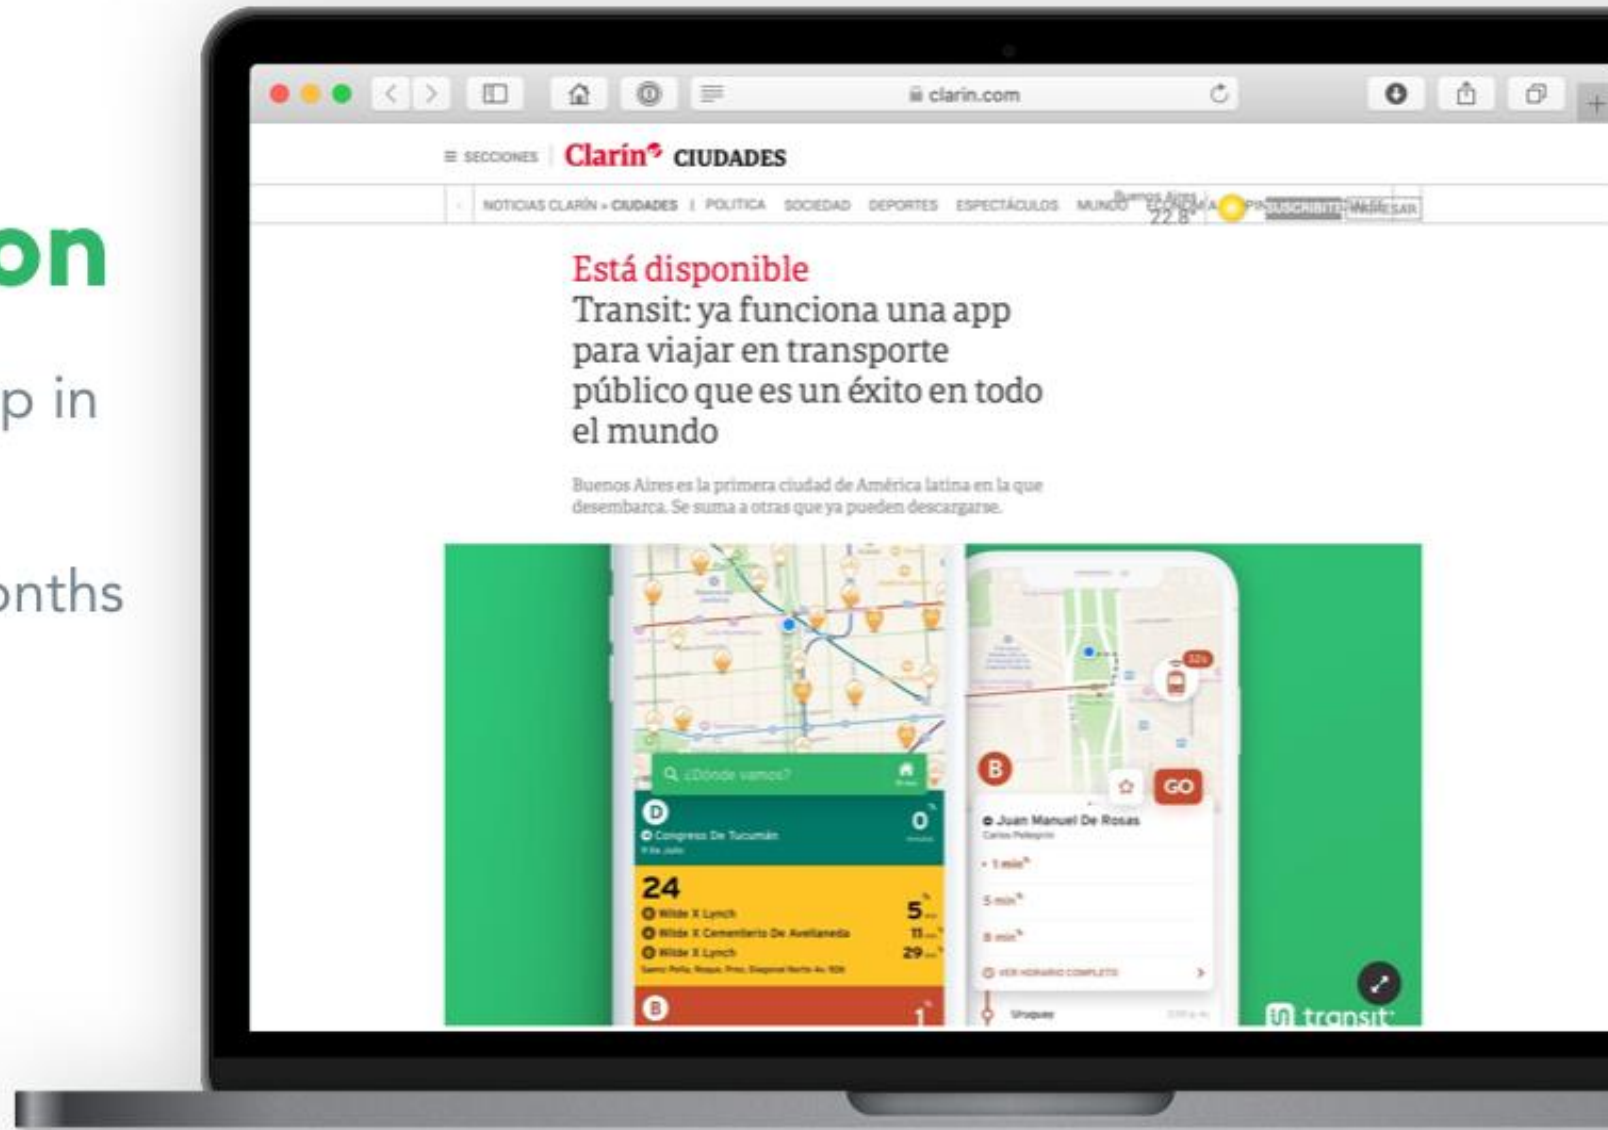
on

p in

onths

clarin.com

≡ SECCIONES Clarín CIUDADES

NOTICIAS CLARÍN » CIUDADES | POLITICA SOCIEDAD DEPORTES ESPECTÁCULOS MUNDO ECONOMIA Buenos Aires 22.8° SUSCRIBITE INGRESAR

Está disponible
Transit: ya funciona una app para viajar en transporte público que es un éxito en todo el mundo

Buenos Aires es la primera ciudad de América latina en la que desembarca. Se suma a otras que ya pueden descargarse.

¿Dónde vamos?

D
Congreso De Tucumán
0

24
Wilde X Lynch
Wilde X Cementerio De Avellaneda
Wilde X Lynch
5
11
29

B
1

B
GO
Juan Manuel De Rosas
Carlos Pellegrini
1 min
5 min
8 min
VER HORARIO COMPLETO
Uruguay

transit